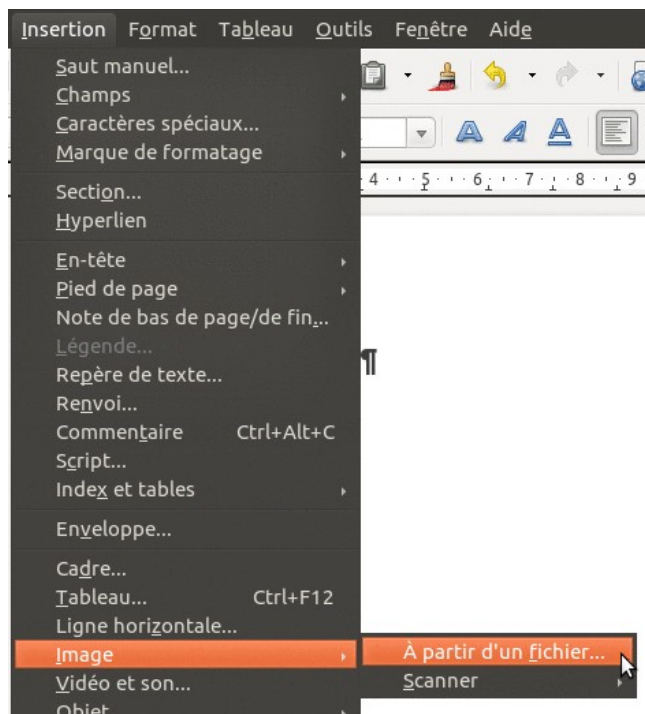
Insertion Format Tableau Outils Fenêtre Aide

Saut manuel...
Champs
Caractères spéciaux...
Marque de formatage

Section...
Hyperlien

En-tête
Pied de page
Note de bas de page/de fin...
Légende...
Repère de texte...
Renvoi...
Commentaire Ctrl+Alt+C
Script...
Index et tables

Enveloppe...

Cadre...
Tableau... Ctrl+F12
Ligne horizontale...
Image
Vidéo et son...
Objet

À partir d'un fichier...
Scanner

4 · 5 · 6 · 7 · 8 · 9

¶